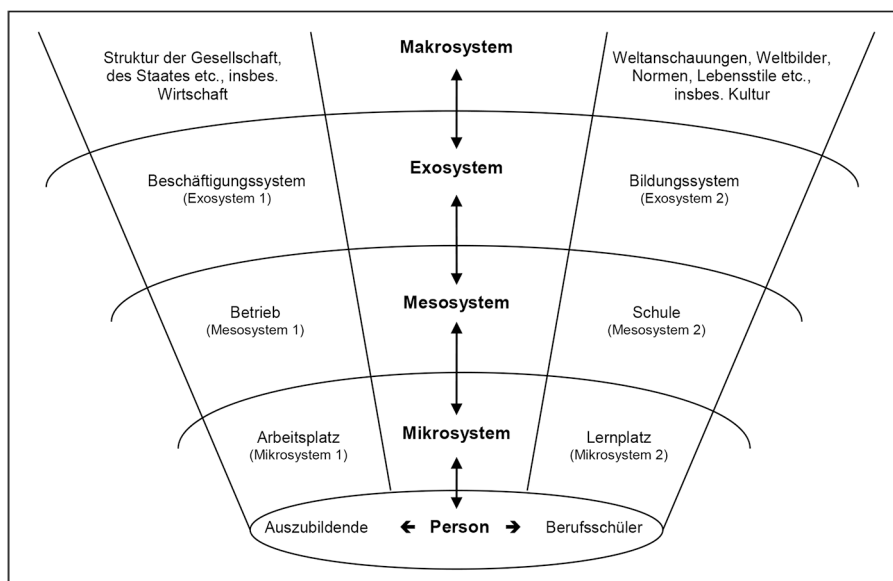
Struktur der Gesellschaft, des Staates etc., insbes. Wirtschaft

Makrosystem

Weltanschauungen, Weltbilder, Normen, Lebensstile etc., insbes. Kultur

Beschäftigungssystem
(Exosystem 1)

Exosystem

Bildungssystem
(Exosystem 2)

Betrieb
(Mesosystem 1)

Mesosystem

Schule
(Mesosystem 2)

Arbeitsplatz
(Mikrosystem 1)

Mikrosystem

Lernplatz
(Mikrosystem 2)

Auszubildende ← Person → Berufsschüler